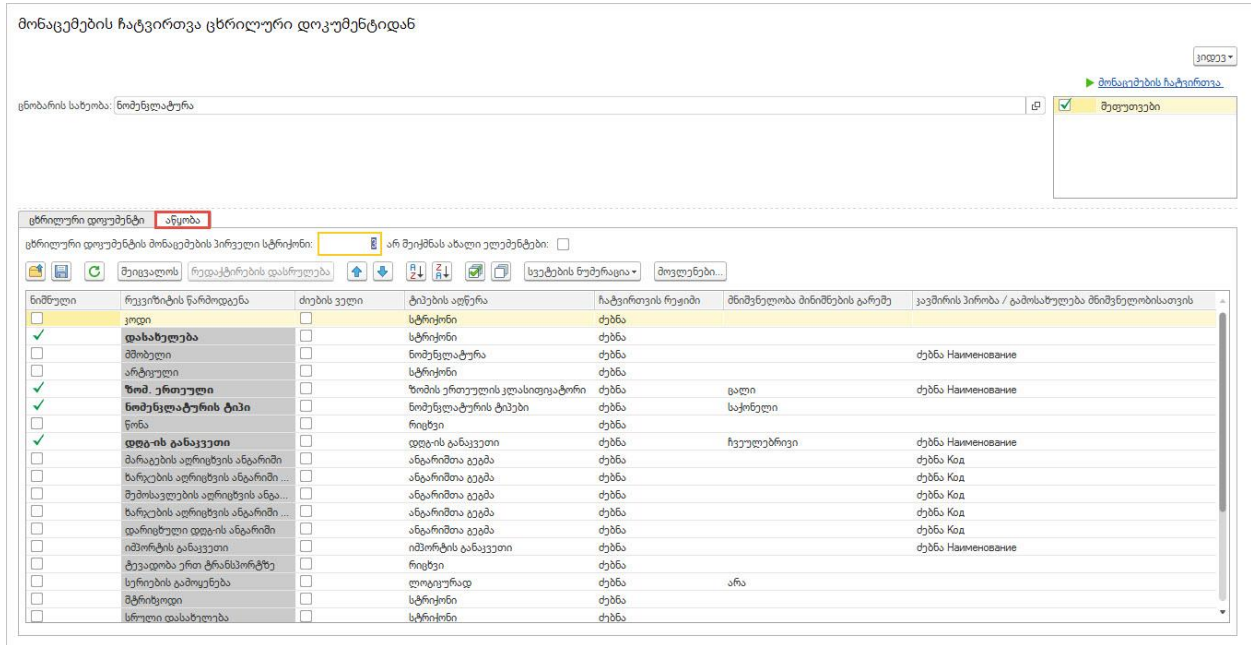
მონაცემების ჩატვირთვა ცხრილური დოკუმენტიდან

ვიდეო ▾

▶ მონაცემების ჩატვირთვა

ცნობარის სახეობა: ნომენკლატურა

☑ მეტყუთვები

ცხრილური დოკუმენტი | აწყობა

ცხრილური დოკუმენტის მონაცემების პირველი სტრიქონი: [ ] არ შეიქმნას ახალი ელემენტები: ☐

შეიცვალოს | რედაქტირების დასრულება | სვეტების ნუმერაცია ▾ | მოვლენები...

| ნიშნული | რეკვიზიტის წარმოდგენა | ძიების ველი | ტიპების აღწერა | ჩატვირთვის რეჟიმი | მნიშვნელობა მინიშნების გარეშე | კავშირის პირობა / გამოსახულება მნიშვნელობისათვის |
|---|---|---|---|---|---|---|
| ☐ | კოდი | ☐ | სტრიქონი | ძებნა | | |
| ✓ | დასახელება | ☐ | სტრიქონი | ძებნა | | |
| ☐ | მშობელი | ☐ | ნომენკლატურა | ძებნა | | ძებნა Наименование |
| ☐ | არტიკული | ☐ | სტრიქონი | ძებნა | | |
| ✓ | ზომ. ერთეული | ☐ | ზომის ერთეულის კლასიფიკატორი | ძებნა | ცალი | ძებნა Наименование |
| ✓ | ნომენკლატურის ტიპი | ☐ | ნომენკლატურის ტიპები | ძებნა | საქონელი | |
| ☐ | წონა | ☐ | რიცხვი | ძებნა | | |
| ✓ | დღგ-ის განაკვეთი | ☐ | დღგ-ის განაკვეთი | ძებნა | ჩვეულებრივი | ძებნა Наименование |
| ☐ | მარაგების აღრიცხვის ანგარიში | ☐ | ანგარიშთა გეგმა | ძებნა | | ძებნა Код |
| ☐ | ხარჯების აღრიცხვის ანგარიში ... | ☐ | ანგარიშთა გეგმა | ძებნა | | ძებნა Код |
| ☐ | შემოსავლების აღრიცხვის ანგა... | ☐ | ანგარიშთა გეგმა | ძებნა | | ძებნა Код |
| ☐ | ხარჯების აღრიცხვის ანგარიში ... | ☐ | ანგარიშთა გეგმა | ძებნა | | ძებნა Код |
| ☐ | დარიცხული დღგ-ის ანგარიში | ☐ | ანგარიშთა გეგმა | ძებნა | | ძებნა Код |
| ☐ | იმპორტის განაკვეთი | ☐ | იმპორტის განაკვეთი | ძებნა | | ძებნა Наименование |
| ☐ | ტევადობა ერთ ტრანსპორტზე | ☐ | რიცხვი | ძებნა | | |
| ☐ | სერიების გამოყენება | ☐ | ლოგიკური | ძებნა | არა | |
| ☐ | მწარმოებელი | ☐ | სტრიქონი | ძებნა | | |
| ☐ | სრული დასახელება | ☐ | სტრიქონი | ძებნა | | |